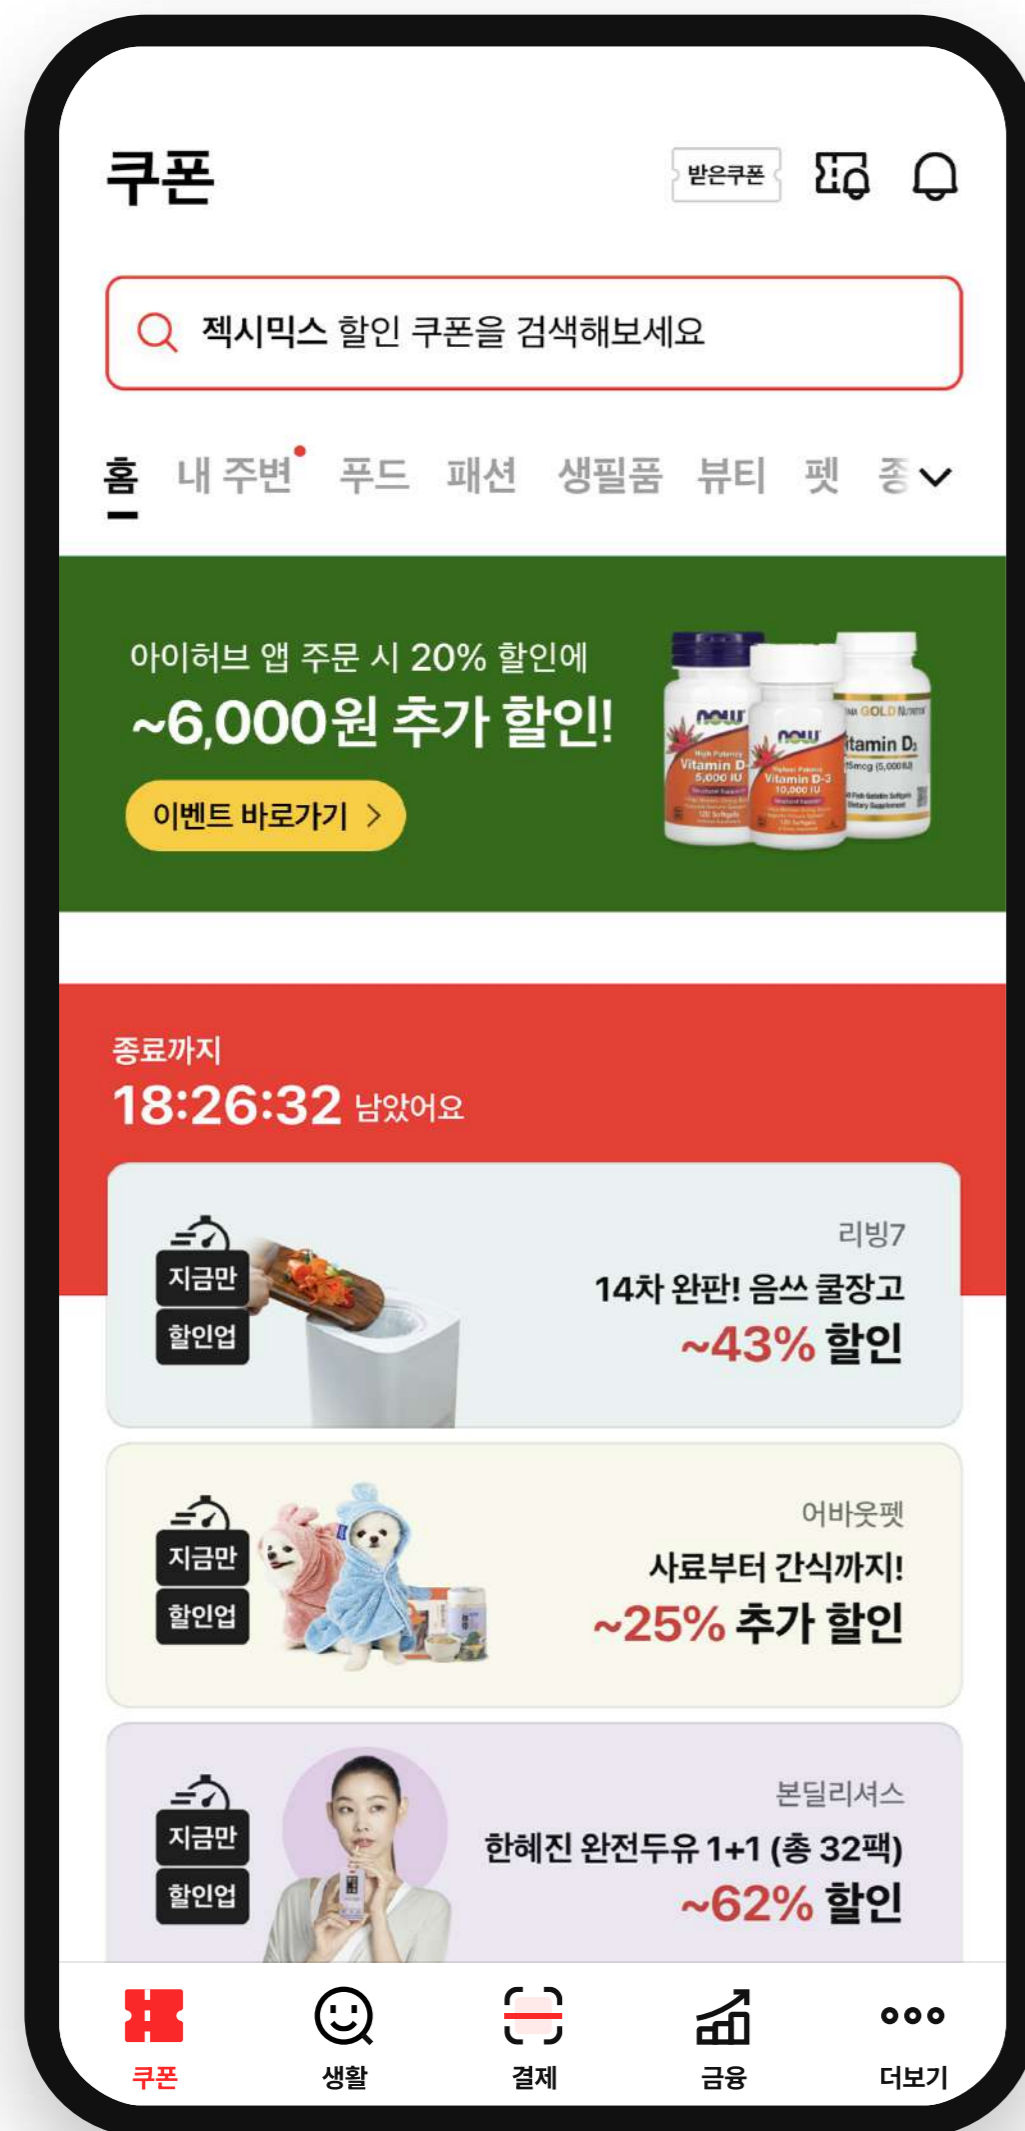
쿠폰

받은쿠폰

젝시믹스 할인 쿠폰을 검색해보세요

홈 내 주변 푸드 패션 생필품 뷰티 펫 종

아이허브 앱 주문 시 20% 할인에
~6,000원 추가 할인!
이벤트 바로가기 >

now Vitamin D-3 5,000 IU
now Vitamin D-3 10,000 IU
GOLD Vitamin D3

종료까지
18:26:32 남았어요

지금만 할인업
리빙7
14차 완판! 음쓰 쿨장고
~43% 할인

지금만 할인업
어바웃펫
사료부터 간식까지!
~25% 추가 할인

지금만 할인업
본딜리셔스
한혜진 완전두유 1+1 (총 32팩)
~62% 할인

쿠폰 생활 결제 금융 더보기